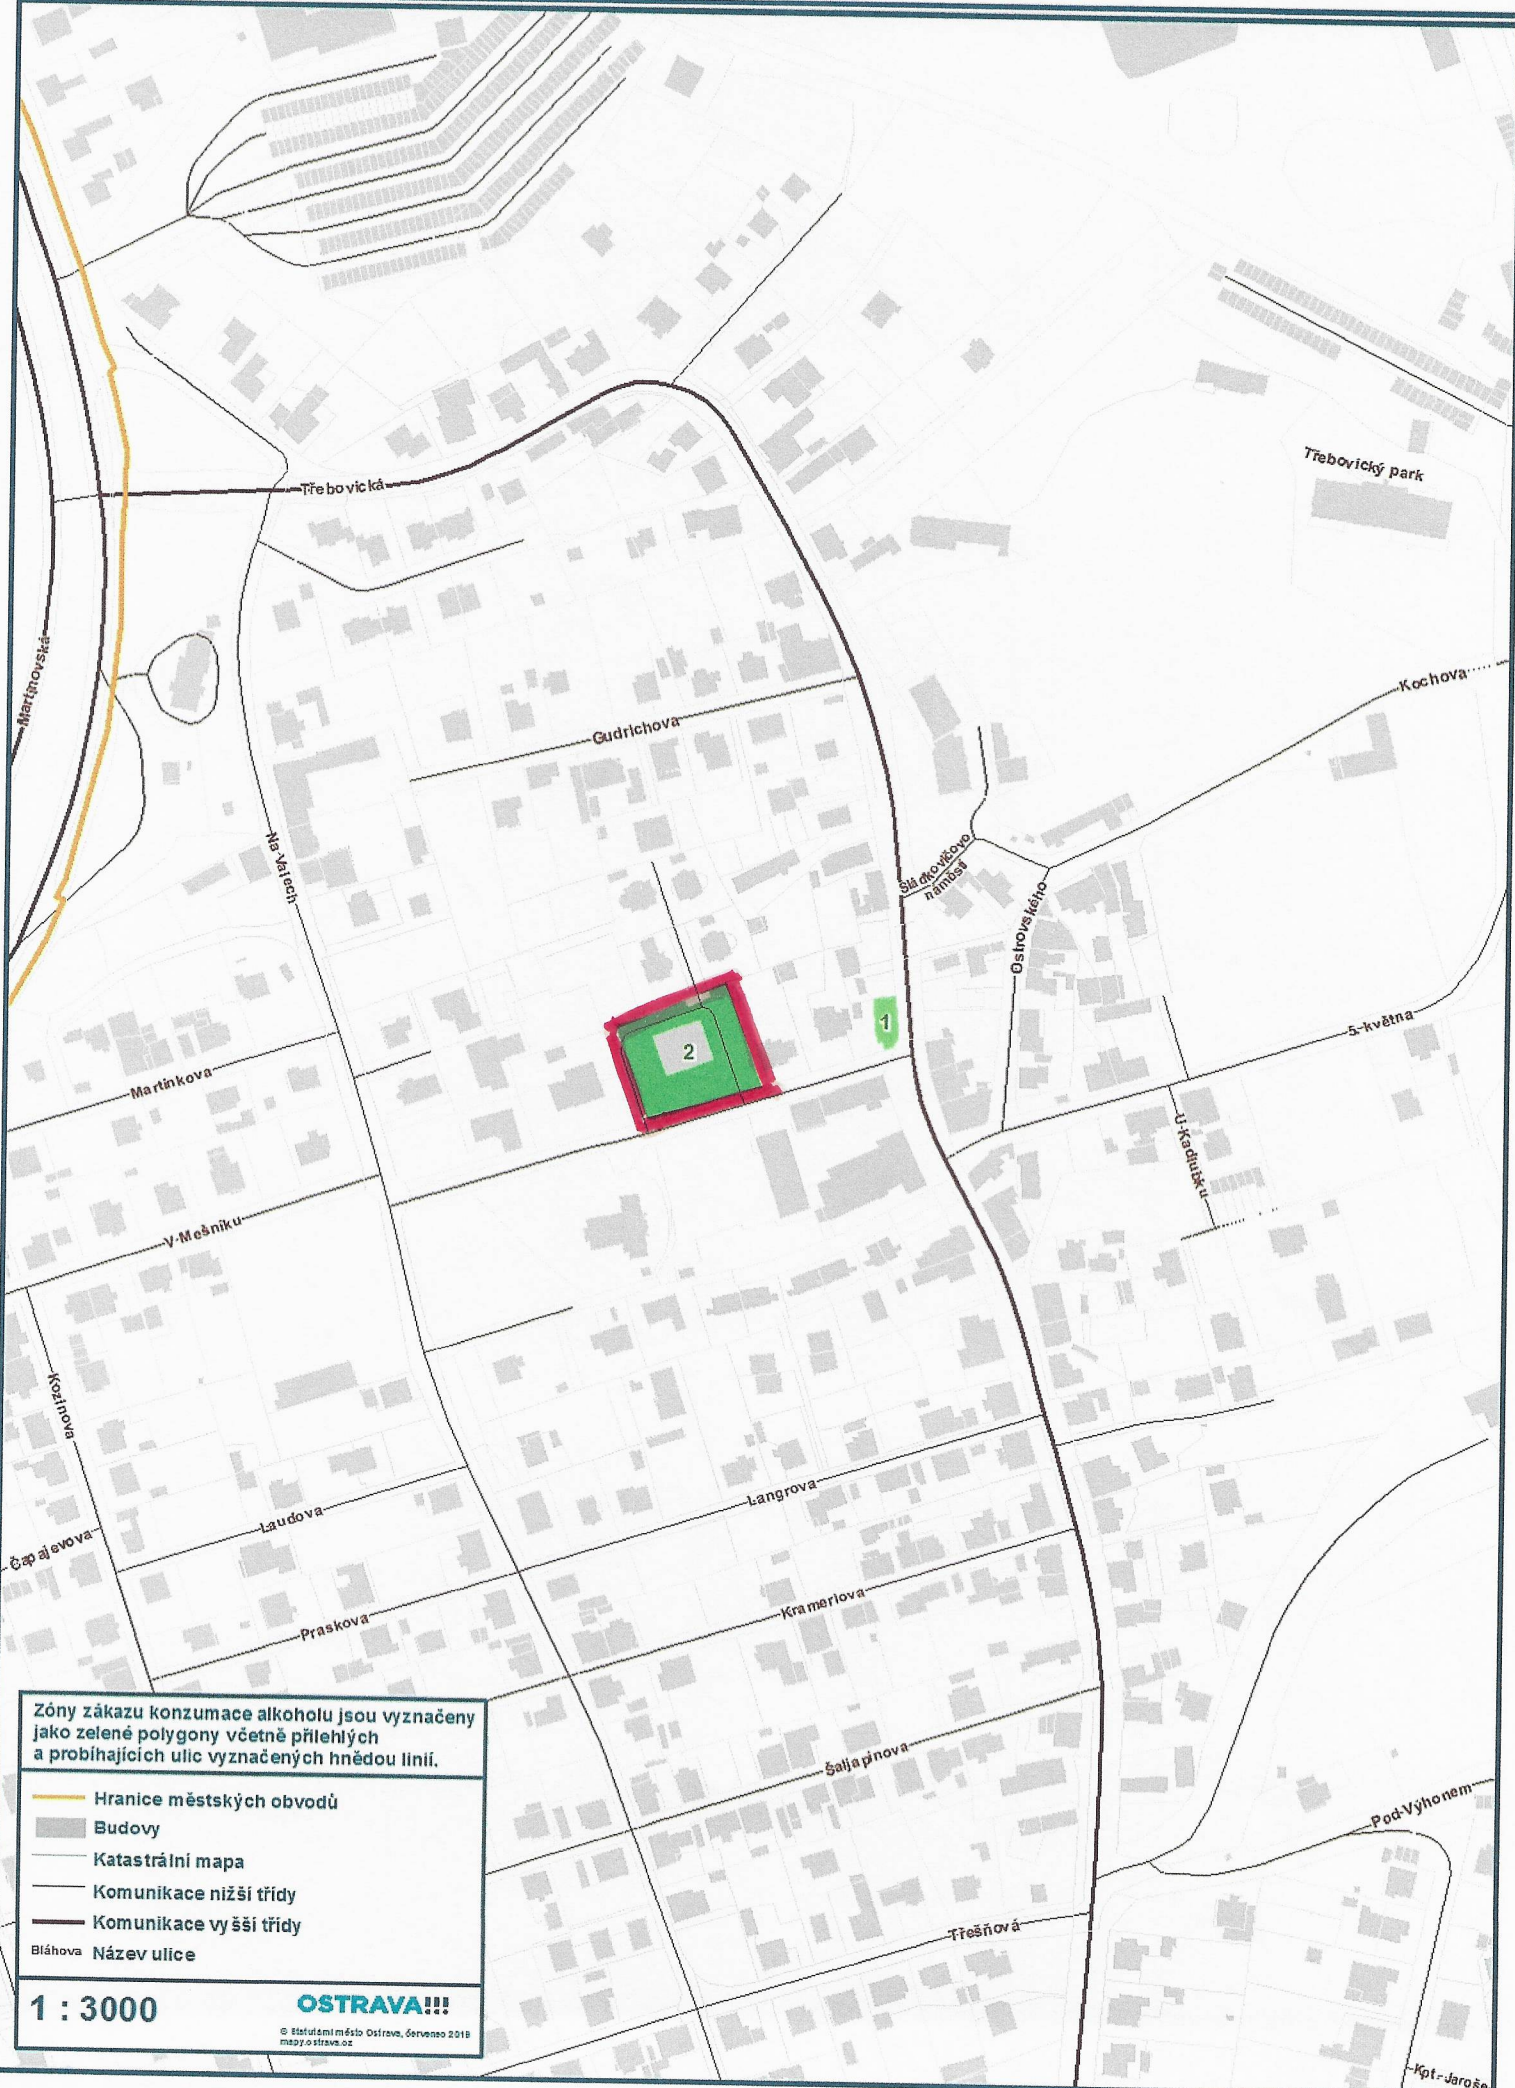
Třebovický park

Třebovická

Martinovská

Gudrichova

Kochova

Na Valech

Sládkovičovo náměstí

Ostrovského

1

2

5. května

Martinkova

U Kaduňku

V Mešníku

Kozinova

Laudova

Langrova

Čapajevova

Praskova

Kramerova

Šaljapinova

Pod Výhonem

Třešňová

Kpt. Jaroše

Zóny zákazu konzumace alkoholu jsou vyznačeny jako zelené polygony včetně přilehlých a probíhajících ulic vyznačených hnědou linií.

Hranice městských obvodů
Budovy
Katastrální mapa
Komunikace nižší třídy
Komunikace vyšší třídy
Bláhova Název ulice

1 : 3000

OSTRAVA!!!

© Statutární město Ostrava, července 2018
mapy.ostrava.cz